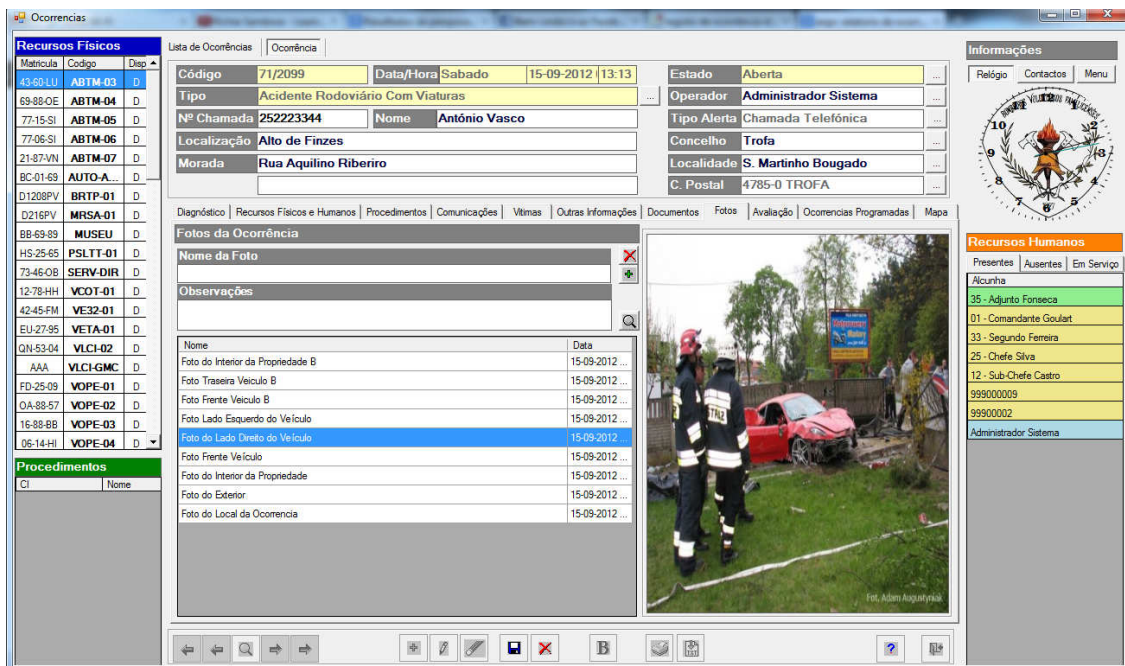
Ocorrencias

Recursos Físicos

| Matricula | Codigo | Disp |
|---|---|---|
| 43-60-LU | ABTM-03 | D |
| 69-88-OE | ABTM-04 | D |
| 77-15-SI | ABTM-05 | D |
| 77-06-SI | ABTM-06 | D |
| 21-87-VN | ABTM-07 | D |
| BC-01-69 | AUTO-A... | D |
| D1208PV | BRTP-01 | D |
| D216PV | MRSA-01 | D |
| BB-69-89 | MUSEU | D |
| HS-25-65 | PSLTT-01 | D |
| 73-46-OB | SERV-DIR | D |
| 12-78-HH | VCOT-01 | D |
| 42-45-FM | VE32-01 | D |
| EU-27-95 | VETA-01 | D |
| QN-53-04 | VLCI-02 | D |
| AAA | VLCI-GMC | D |
| FD-25-09 | VOPE-01 | D |
| OA-88-57 | VOPE-02 | D |
| 16-88-BB | VOPE-03 | D |
| 06-14-HI | VOPE-04 | D |

Procedimentos

| CI | Nome |
|---|---|

Lista de Ocorrências | Ocorrência

Código 71/2099 Data/Hora Sabado 15-09-2012 13:13
Tipo Acidente Rodoviário Com Viaturas
Nº Chamada 252223344 Nome António Vasco
Localização Alto de Finzes
Morada Rua Aquilino Riberiro
Estado Aberta
Operador Administrador Sistema
Tipo Alerta Chamada Telefónica
Concelho Trofa
Localidade S. Martinho Bougado
C. Postal 4785-0 TROFA

Diagnóstico | Recursos Físicos e Humanos | Procedimentos | Comunicações | Vitimas | Outras Informações | Documentos | Fotos | Avaliação | Ocorrencias Programadas | Mapa

Fotos da Ocorrência
Nome da Foto
Observações

| Nome | Data |
|---|---|
| Foto do Interior da Propriedade B | 15-09-2012 ... |
| Foto Traseira Veiculo B | 15-09-2012 ... |
| Foto Frente Veiculo B | 15-09-2012 ... |
| Foto Lado Esquerdo do Veículo | 15-09-2012 ... |
| Foto do Lado Direito do Veículo | 15-09-2012 ... |
| Foto Frente Veículo | 15-09-2012 ... |
| Foto do Interior da Propriedade | 15-09-2012 ... |
| Foto do Exterior | 15-09-2012 ... |
| Foto do Local da Ocorrencia | 15-09-2012 ... |

Fot. Adam Augustyniak

B

Informações
Relógio | Contactos | Menu

Recursos Humanos
Presentes | Ausentes | Em Serviço
Alcunha
35 - Adjunto Fonseca
01 - Comandante Goulart
33 - Segundo Ferreira
25 - Chefe Silva
12 - Sub-Chefe Castro
999000009
99900002
Administrador Sistema